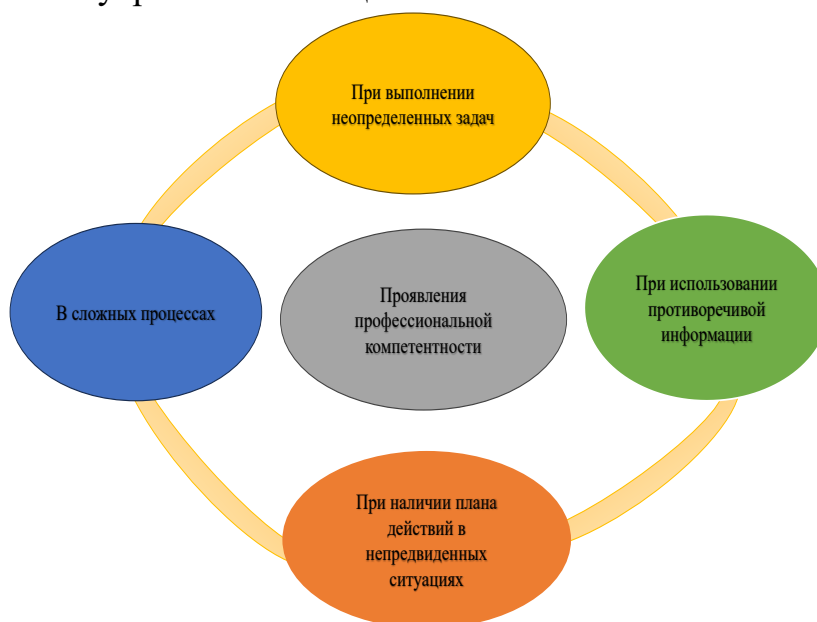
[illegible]

При выполнении неопределенных задач

В сложных процессах

Проявления профессиональной компетентности

При использовании противоречивой информации

При наличии плана действий в непредвиденных ситуациях